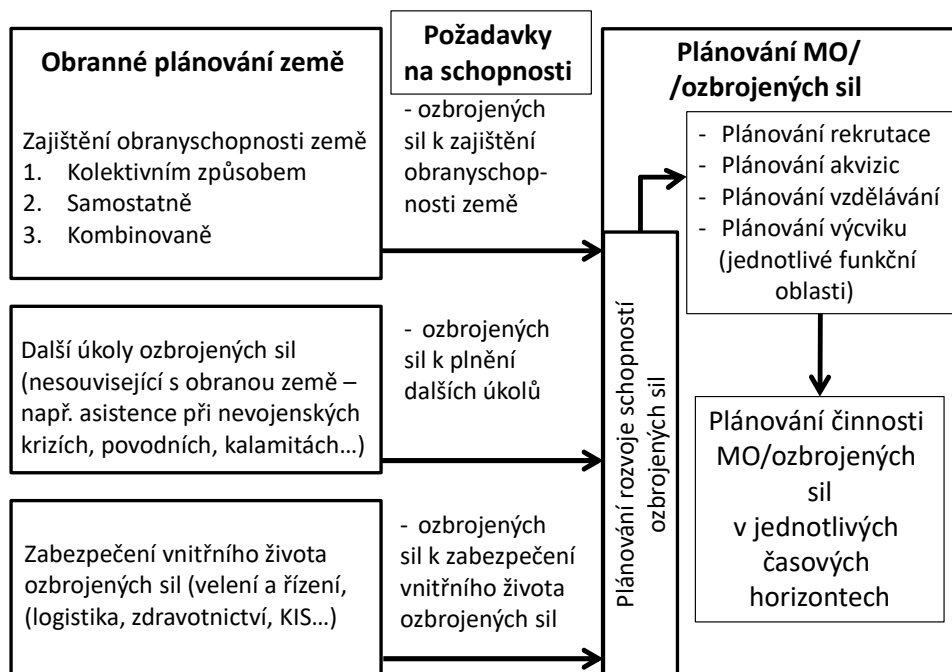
Obranné plánování země

Zajištění obranyschopnosti země
1. Kolektivním způsobem
2. Samostatně
3. Kombinovaně

Požadavky na schopnosti

- ozbrojených sil k zajištění obranyschopnosti země

Plánování MO/ /ozbrojených sil

- Plánování rekrutace
- Plánování akvizic
- Plánování vzdělávání
- Plánování výcviku
(jednotlivé funkční oblasti)

Další úkoly ozbrojených sil (nesouvisející s obranou země – např. asistence při nevojenských krizích, povodních, kalamitách…)

- ozbrojených sil k plnění dalších úkolů

Plánování rozvoje schopností ozbrojených sil

Plánování činnosti MO/ozbrojených sil v jednotlivých časových horizontech

Zabezpečení vnitřního života ozbrojených sil (velení a řízení, (logistika, zdravotnictví, KIS…)

- ozbrojených sil k zabezpečení vnitřního života ozbrojených sil